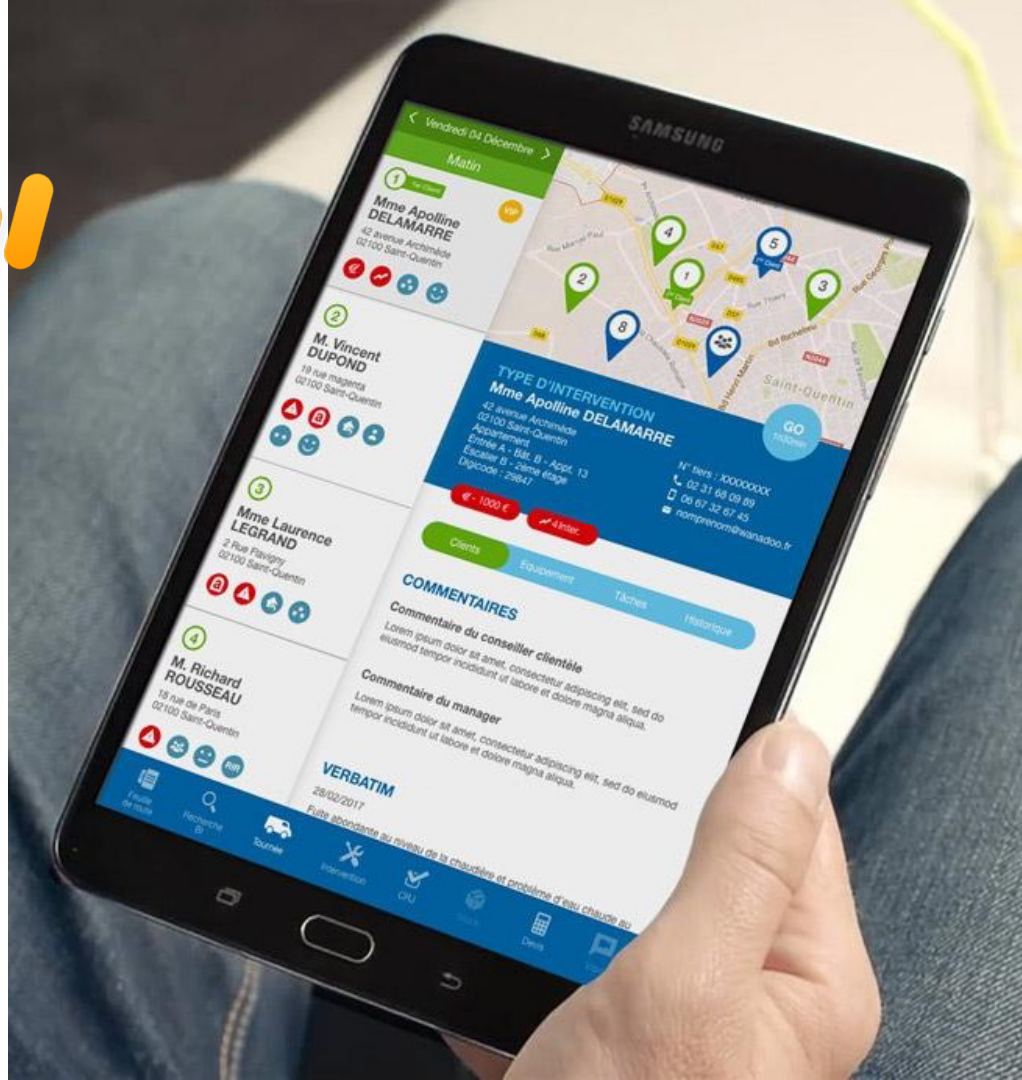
SAMSUNG

Vendredi 04 Décembre

Matin

1 1er Client

Mme Apolline DELAMARRE
42 avenue Archimède
02100 Saint-Quentin

VIP

2

M. Vincent DUPOND
19 rue magenta
02100 Saint-Quentin

3

Mme Laurence LEGRAND
2 Rue Flavigny
02100 Saint-Quentin

4

M. Richard ROUSSEAU
15 rue de Paris
02100 Saint-Quentin

RIR

4 5 1 2 3 8

Saint-Quentin

TYPE D'INTERVENTION
Mme Apolline DELAMARRE
42 avenue Archimède
02100 Saint-Quentin
Appartement
Entrée A - Bât. B - Appt. 13
Escalier B - 2ème étage
Digicode : 29847

GO
11h00min

N° tiers : XXXXXXXX
02 31 68 09 89
06 67 32 67 45
nomprenom@wanadoo.fr

€ - 1000 €
4 inter.

Clients
Equipement
Tâches
Historique

COMMENTAIRES

Commentaire du conseiller clientèle
Lorem ipsum dolor sit amet, consectetur adipiscing elit, sed do eiusmod tempor incididunt ut labore et dolore magna aliqua.

Commentaire du manager
Lorem ipsum dolor sit amet, consectetur adipiscing elit, sed do eiusmod tempor incididunt ut labore et dolore magna aliqua.

VERBATIM
28/02/2017
Fuite abondante au niveau de la chaudière et problème d'eau chaude au

Feuille de route
Recherche
Tournée
Intervention
CRI
Stock
Devis